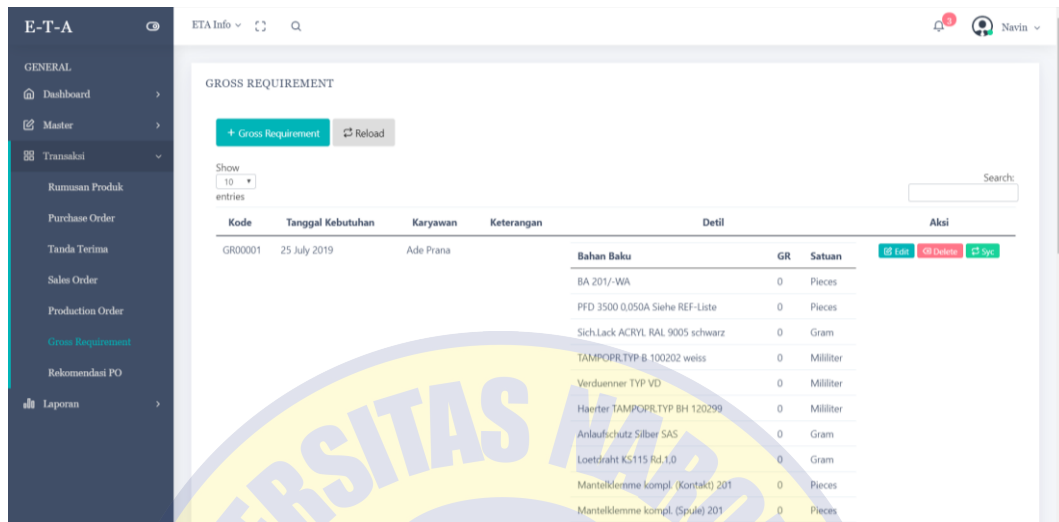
E-T-A

GENERAL
Dashboard
Master
Transaksi
Rumusan Produk
Purchase Order
Tanda Terima
Sales Order
Production Order
Gross Requirement
Rekomendasi PO
Laporan

ETA Info

3
Navin

GROSS REQUIREMENT

+ Gross Requirement
Reload

Show 10 entries

Search:

| Kode | Tanggal Kebutuhan | Karyawan | Keterangan | Detil | Aksi |
|---|---|---|---|---|---|
| GR00001 | 25 July 2019 | Ade Prana | | | Edit Delete Syc |

| Bahan Baku | GR | Satuan |
|---|---|---|
| BA 201/-WA | 0 | Pieces |
| PFD 3500 0,050A Siehe REF-Liste | 0 | Pieces |
| Sich.Lack ACRYL RAL 9005 schwarz | 0 | Gram |
| TAMPOPR.TYP B 100202 weiss | 0 | Mililiter |
| Verduenner TYP VD | 0 | Mililiter |
| Haerter TAMPOPR.TYP BH 120299 | 0 | Mililiter |
| Anlaufschutz Silber SAS | 0 | Gram |
| Loetdraht KS115 Rd.1,0 | 0 | Gram |
| Mantelklemme kompl. (Kontakt) 201 | 0 | Pieces |
| Mantelklemme kompl. (Spule) 201 | 0 | Pieces |